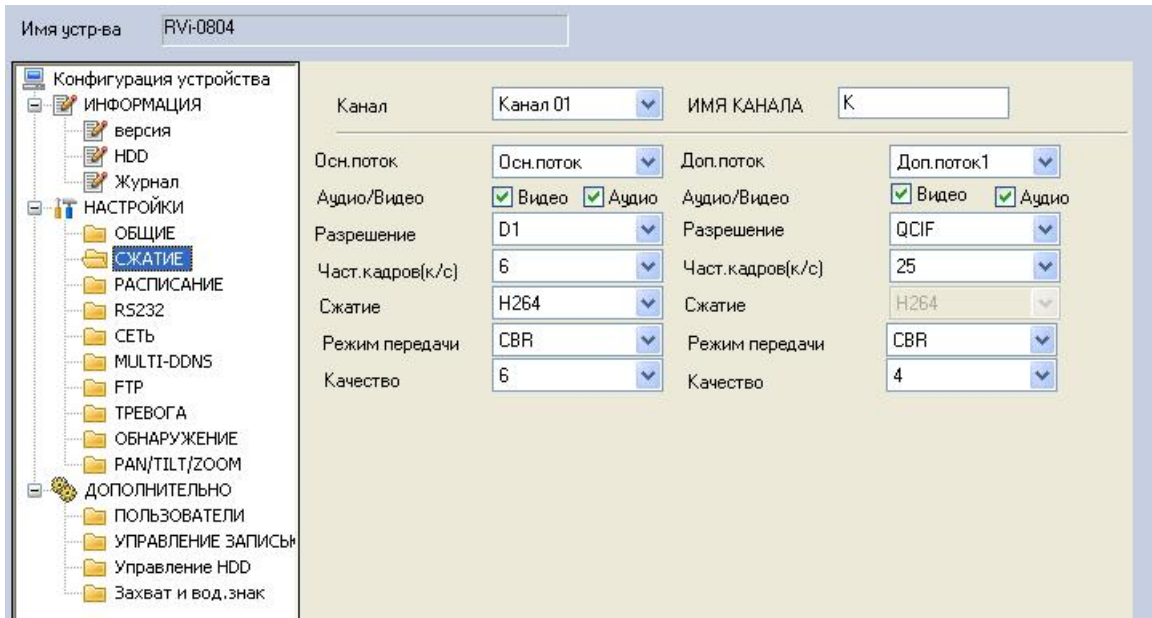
Имя устр-ва RVi-0804

Конфигурация устройства
ИНФОРМАЦИЯ
версия
HDD
Журнал
НАСТРОЙКИ
ОБЩИЕ
СЖАТИЕ
РАСПИСАНИЕ
RS232
СЕТЬ
MULTI-DDNS
FTP
ТРЕВОГА
ОБНАРУЖЕНИЕ
PAN/TILT/ZOOM
ДОПОЛНИТЕЛЬНО
ПОЛЬЗОВАТЕЛИ
УПРАВЛЕНИЕ ЗАПИСЬЮ
Управление HDD
Захват и вод.знак

Канал Канал 01 ИМЯ КАНАЛА K

| Осн.поток | Осн.поток | Доп.поток | Доп.поток1 |
|---|---|---|---|
| Аудио/Видео | Видео Аудио | Аудио/Видео | Видео Аудио |
| Разрешение | D1 | Разрешение | QCIF |
| Част.кадров(к/с) | 6 | Част.кадров(к/с) | 25 |
| Сжатие | H264 | Сжатие | H264 |
| Режим передачи | CBR | Режим передачи | CBR |
| Качество | 6 | Качество | 4 |